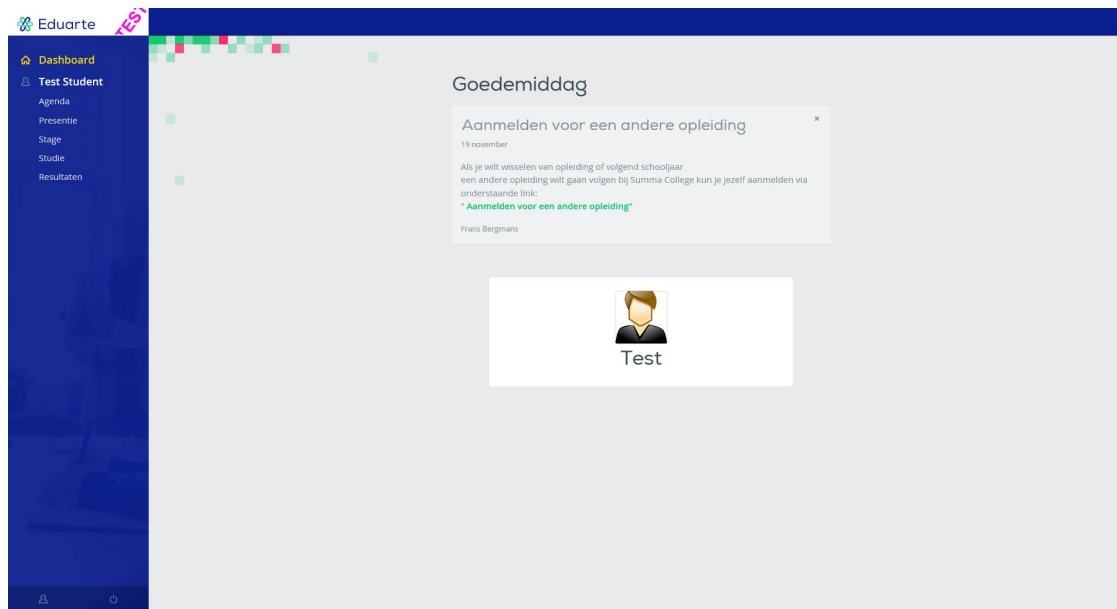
Eduarte
TEST

Dashboard
Test Student
Agenda
Presentie
Stage
Studie
Resultaten

Goedemiddag

Aanmelden voor een andere opleiding
×
19 november

Als je wilt wisselen van opleiding of volgend schooljaar een andere opleiding wilt gaan volgen bij Summa College kun je jezelf aanmelden via onderstaande link:
" Aanmelden voor een andere opleiding"

Frans Bergmans

Test